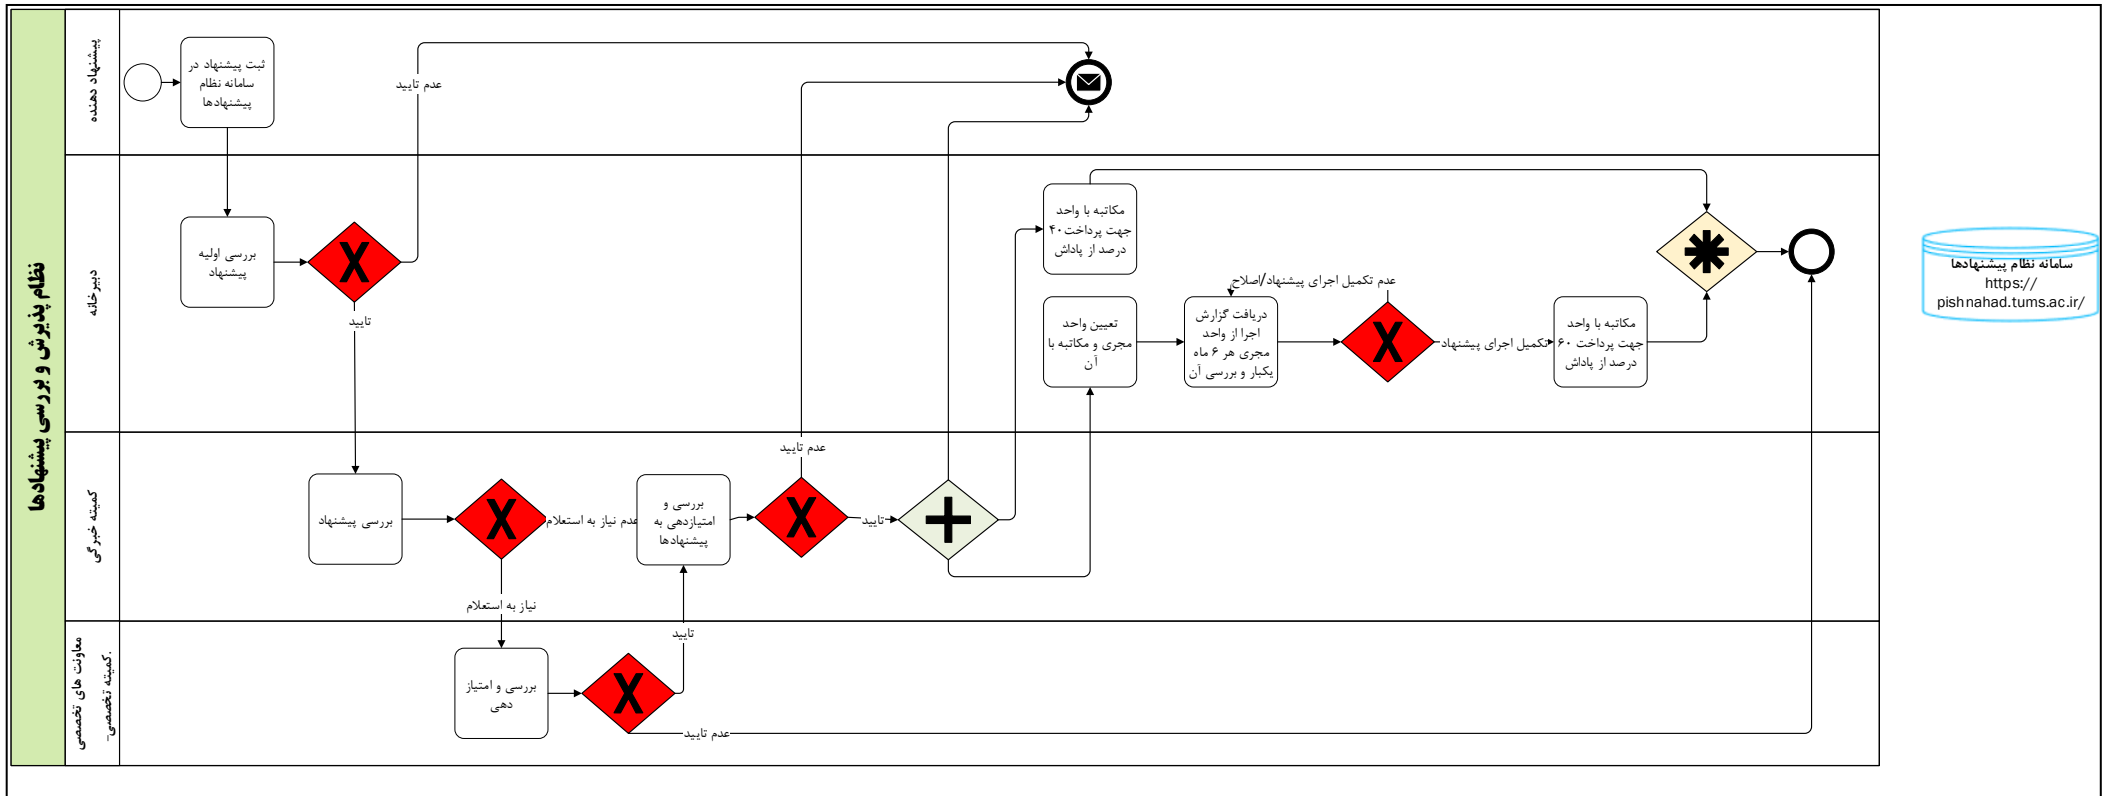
نظام پذیرش و بررسی پیشنهادها

پیشنهاد دهنده

ثبت پیشنهاد در سامانه نظام پیشنهادها

عدم تایید

دبیرخانه

بررسی اولیه پیشنهاد

تایید

مکاتبه با واحد جهت پرداخت ۴۰ درصد از پاداش

عدم تکمیل اجرای پیشنهاد/اصلاح

تعیین واحد مجری و مکاتبه با آن

دریافت گزارش اجرا از واحد مجری هر ۶ ماه یکبار و بررسی آن

تکمیل اجرای پیشنهاد

مکاتبه با واحد جهت پرداخت ۶۰ درصد از پاداش

کمیته خبرگی

عدم تایید

بررسی پیشنهاد

عدم نیاز به استعلام

بررسی و امتیازدهی به پیشنهادها

تایید

نیاز به استعلام

معاونت های تخصصی - کمیته تخصصی.

بررسی و امتیاز دهی

تایید

عدم تایید

سامانه نظام پیشنهادها
https://
pishnahad.tums.ac.ir/